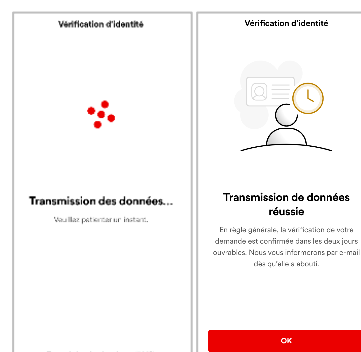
Vérification d'identité

Transmission des données...

Veuillez patienter un instant.

Vérification d'identité

Transmission de données réussie

En règle générale, la vérification de votre demande est confirmée dans les deux jours ouvrables. Nous vous informerons par e-mail dès qu'elle est aboutie.

OK